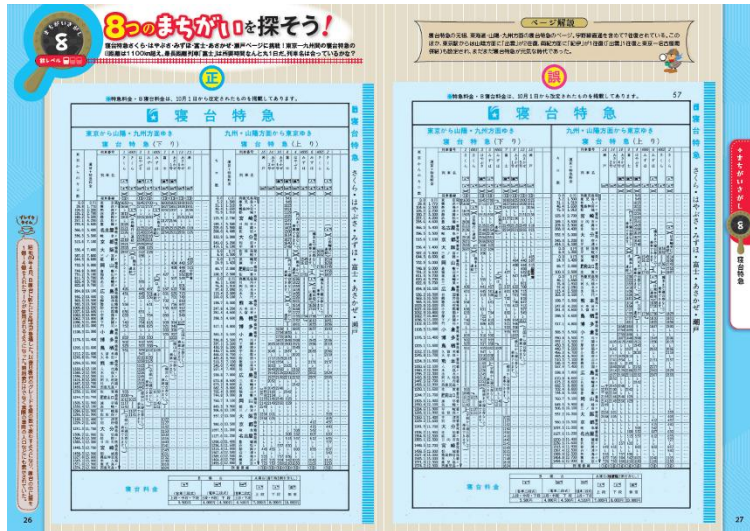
まちがいさがし
8
難しレベル

8つのまちがいを探そう！

寝台特急さくら・はやぶさ・みずほ・富士・あさかぜ・瀬戸ページと差替！東京〜九州間の寝台特急の（距離は1100km超え、最長距離列車「富士」は列車時刻などで1日に、何本走っているかな？

正

誤

ページ解説

寝台特急の天候、東海道・山陽・九州方面の寝台特急のページ。学習発達過程を含めて7往復されている。このほか、東京駅から山陽方面で「出雲」が2往復、羽越方面で「紀伊」が1往復と「北陸」1往復と東京〜名古屋寝台特急が［illegible］

寝台特急

東京から山陽・九州方面ゆき

九州・山陽方面から東京ゆき

寝台特急（下り）

寝台特急（上り）

寝台特急　さくら・はやぶさ・みずほ・富士・あさかぜ・瀬戸

寝台料金

まちがいさがし
8
寝台特急

57

26

27